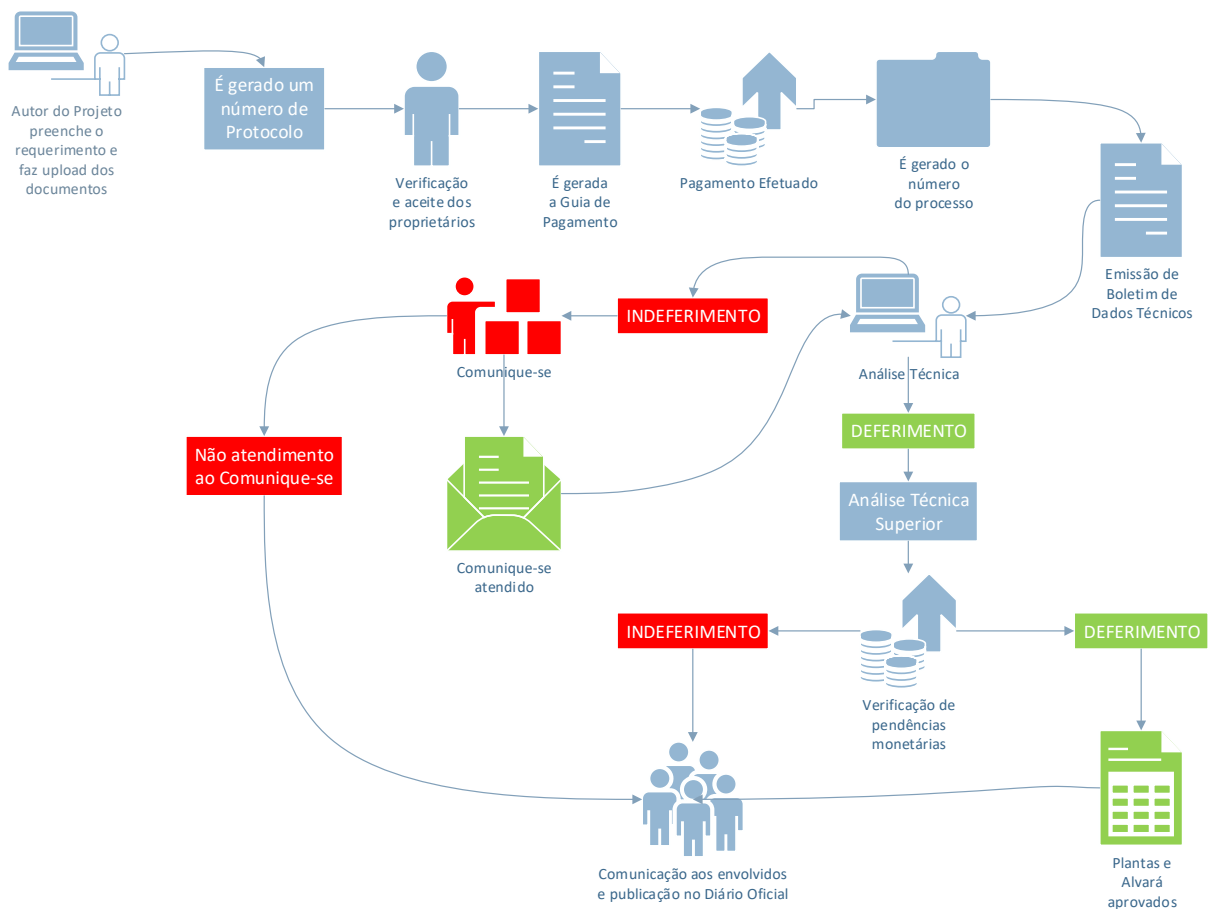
Autor do Projeto preenche o requerimento e faz upload dos documentos

É gerado um número de Protocolo

Verificação e aceite dos proprietários

É gerada a Guia de Pagamento

Pagamento Efetuado

É gerado o número do processo

Emissão de Boletim de Dados Técnicos

INDEFERIMENTO

Comunique-se

Análise Técnica

Não atendimento ao Comunique-se

Comunique-se atendido

DEFERIMENTO

Análise Técnica Superior

INDEFERIMENTO

DEFERIMENTO

Verificação de pendências monetárias

Comunicação aos envolvidos e publicação no Diário Oficial

Plantas e Alvará aprovados